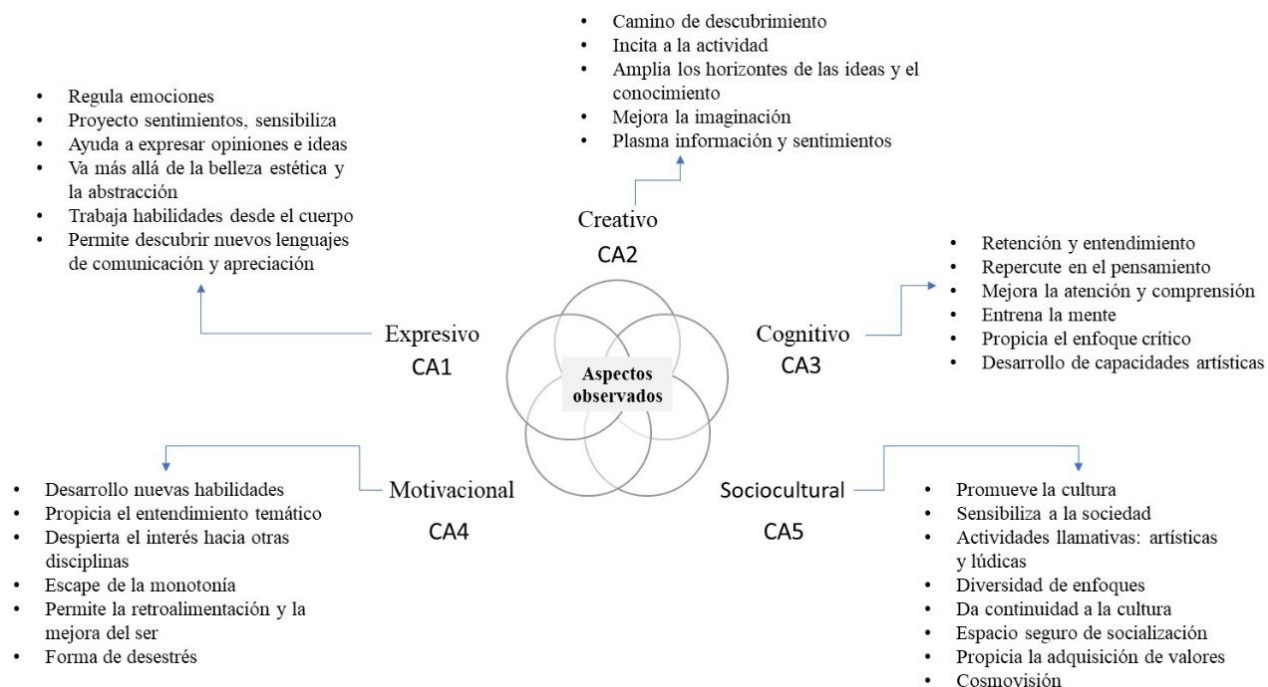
- Camino de descubrimiento
- Incita a la actividad
- Amplia los horizontes de las ideas y el conocimiento
- Mejora la imaginación
- Plasma información y sentimientos

Creativo
CA2

- Regula emociones
- Proyecto sentimientos, sensibiliza
- Ayuda a expresar opiniones e ideas
- Va más allá de la belleza estética y la abstracción
- Trabaja habilidades desde el cuerpo
- Permite descubrir nuevos lenguajes de comunicación y apreciación

Expresivo
CA1

Aspectos observados

Cognitivo
CA3

- Retención y entendimiento
- Repercute en el pensamiento
- Mejora la atención y comprensión
- Entrena la mente
- Propicia el enfoque crítico
- Desarrollo de capacidades artísticas

Motivacional
CA4

- Desarrollo nuevas habilidades
- Propicia el entendimiento temático
- Despierta el interés hacia otras disciplinas
- Escape de la monotonía
- Permite la retroalimentación y la mejora del ser
- Forma de desestrés

Sociocultural
CA5

- Promueve la cultura
- Sensibiliza a la sociedad
- Actividades llamativas: artísticas y lúdicas
- Diversidad de enfoques
- Da continuidad a la cultura
- Espacio seguro de socialización
- Propicia la adquisición de valores
- Cosmovisión